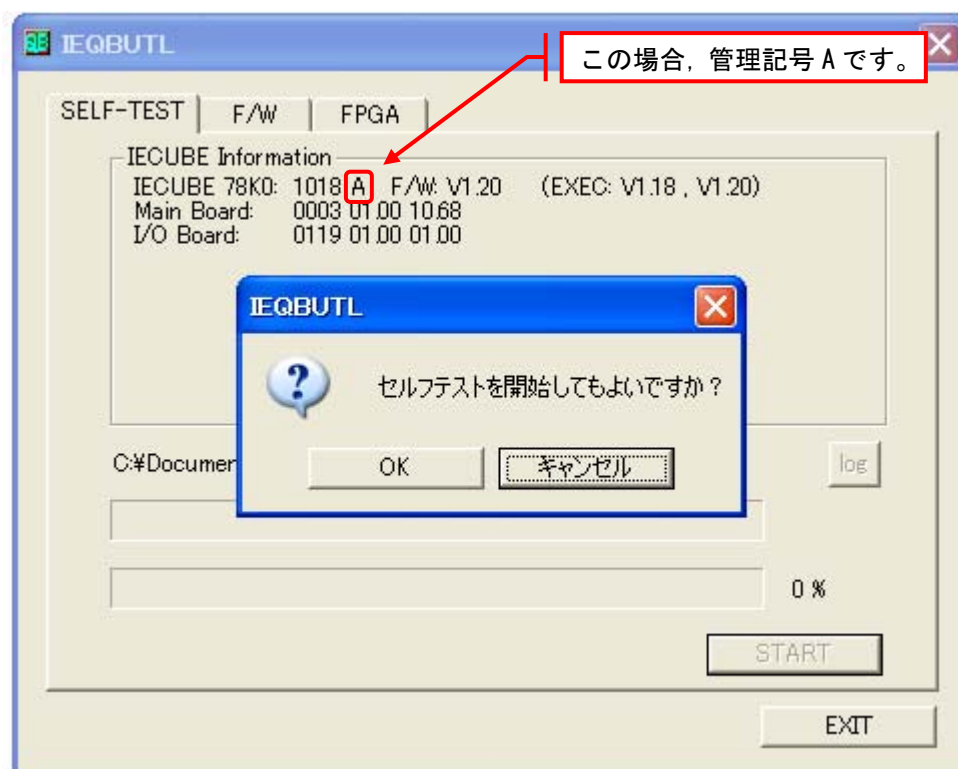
IEQBUTL

この場合，管理記号 A です。

SELF-TEST F/W FPGA

IECUBE Information
IECUBE 78K0: 1018 A F/W: V1.20 (EXEC: V1.18 , V1.20)
Main Board: 0003 01.00 10.68
I/O Board: 0119 01.00 01.00

IEQBUTL

セルフテストを開始してもよいですか？

OK キャンセル

C:¥Documen

log

0 %

START

EXIT